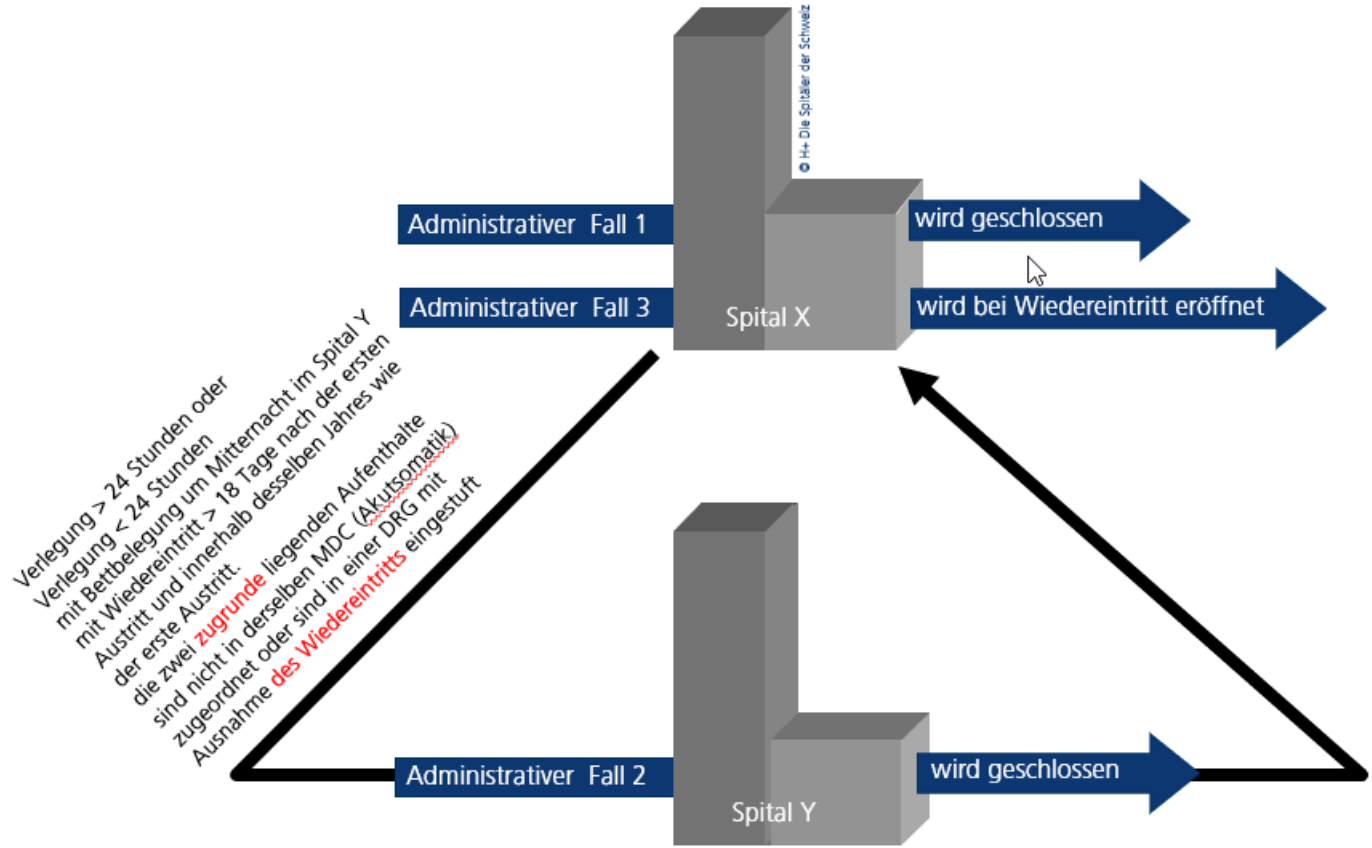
© H+ Die Spitäler der Schweiz

Administrativer Fall 1

wird geschlossen

Administrativer Fall 3

Spital X

wird bei Wiedereintritt eröffnet

Verlegung > 24 Stunden oder
Verlegung < 24 Stunden
mit Bettbelegung um Mitternacht im Spital Y
mit Wiedereintritt > 18 Tage nach der ersten
Austritt und innerhalb desselben Jahres wie
der erste Austritt.
die zwei zugrunde liegenden Aufenthalte
sind nicht in derselben MDC (Akutsomatik)
zugeordnet oder sind in einer DRG mit
Ausnahme des Wiedereintritts eingestuft

Administrativer Fall 2

Spital Y

wird geschlossen